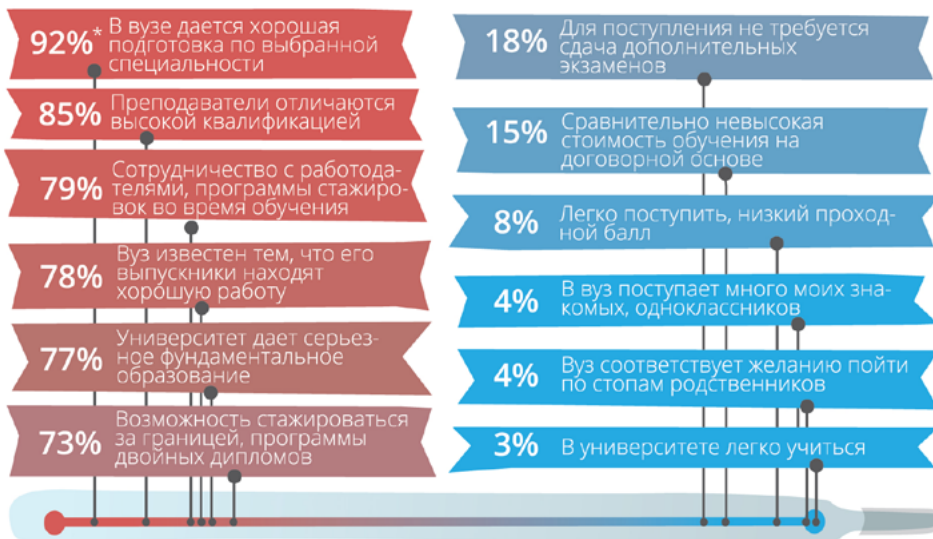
92%* В вузе дается хорошая подготовка по выбранной специальности

85% Преподаватели отличаются высокой квалификацией

79% Сотрудничество с работодателями, программы стажировок во время обучения

78% Вуз известен тем, что его выпускники находят хорошую работу

77% Университет дает серьезное фундаментальное образование

73% Возможность стажироваться за границей, программы двойных дипломов

18% Для поступления не требуется сдача дополнительных экзаменов

15% Сравнительно невысокая стоимость обучения на договорной основе

8% Легко поступить, низкий проходной балл

4% В вуз поступает много моих знакомых, одноклассников

4% Вуз соответствует желанию пойти по стопам родственников

3% В университете легко учиться